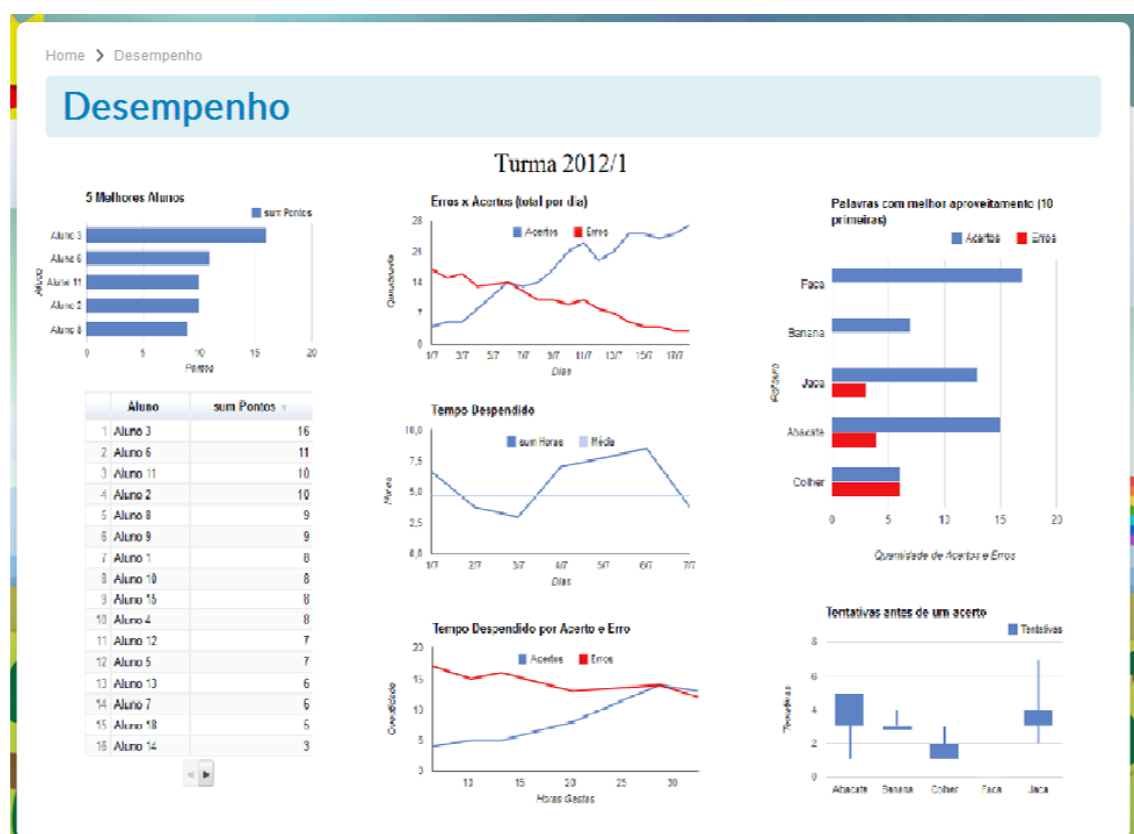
Home > Desempenho

Desempenho

Turma 2012/1

5 Melhores Alunos

sum Pontos

Aluno

Aluno 3
Aluno 6
Aluno 11
Aluno 2
Aluno 8

0 5 10 15 20

Pontos

| | Aluno | sum Pontos |
|---|---|---|
| 1 | Aluno 3 | 16 |
| 2 | Aluno 6 | 11 |
| 3 | Aluno 11 | 10 |
| 4 | Aluno 2 | 10 |
| 5 | Aluno 8 | 9 |
| 6 | Aluno 9 | 9 |
| 7 | Aluno 1 | 8 |
| 8 | Aluno 10 | 8 |
| 9 | Aluno 16 | 8 |
| 10 | Aluno 4 | 8 |
| 11 | Aluno 12 | 7 |
| 12 | Aluno 5 | 7 |
| 13 | Aluno 13 | 6 |
| 14 | Aluno 7 | 6 |
| 15 | Aluno 18 | 5 |
| 16 | Aluno 14 | 3 |

Erros x Acertos (total por dia)

Acertos Erros

Quantidade

28
21
14
7
0

1/7 3/7 5/7 7/7 9/7 11/7 13/7 15/7 17/7

Dias

Tempo Despendido

sum Horas Média

Horas

10,0
7,5
5,0
2,5
0,0

1/7 2/7 3/7 4/7 5/7 6/7 7/7

Dias

Tempo Despendido por Acerto e Erro

Acertos Erros

Quantidade

20
15
10
5
0

10 15 20 25 30

Horas Gastas

Palavras com melhor aproveitamento (10 primeiras)

Acertos Erros

Palavra

Faca
Banana
Jaca
Abacate
Colher

0 5 10 15 20

Quantidade de Acertos e Erros

Tentativas antes de um acerto

Tentativas

Tentativas

8
6
4
2
0

Abacate Banana Colher Faca Jaca